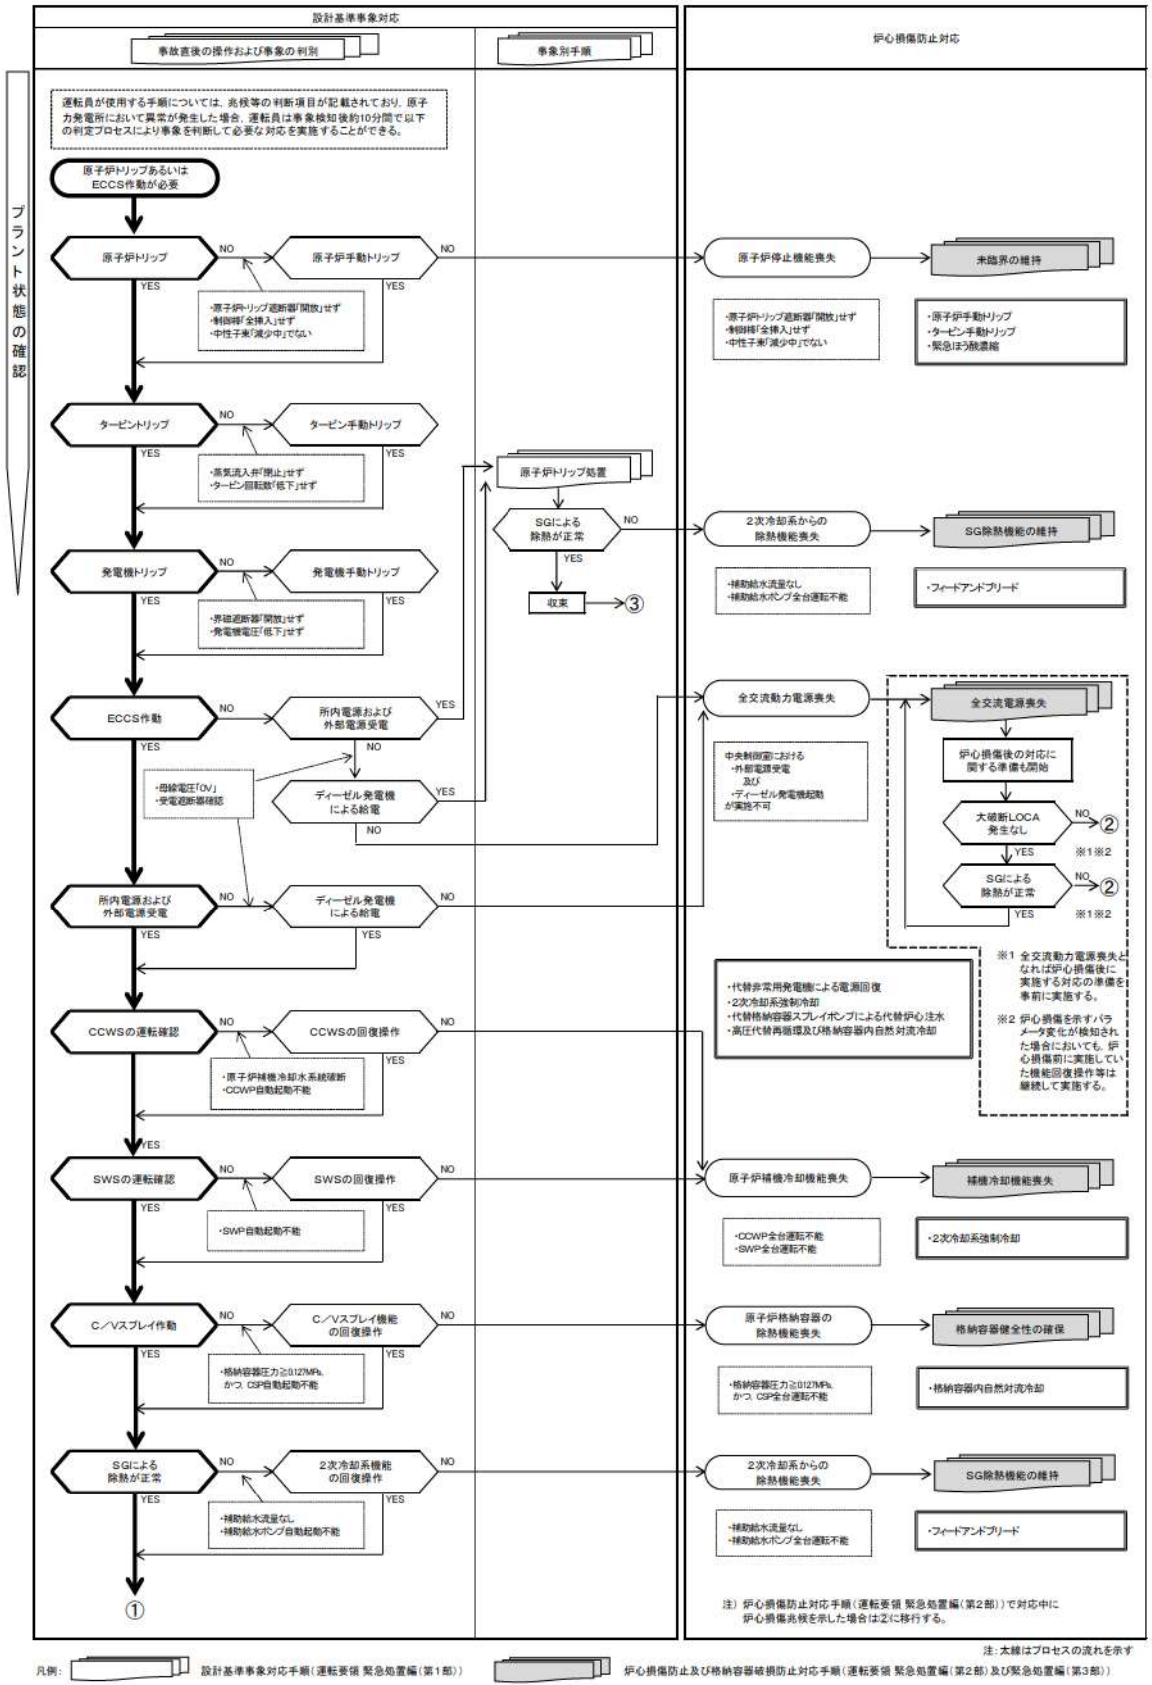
設計基準事象対応

事故直後の操作および事象の判別

事象別手順

炉心損傷防止対応

プラント状態の確認

運転員が使用する手順については、兆候等の判断項目が記載されており、原子力発電所において異常が発生した場合、運転員は事象検知後約10分間で以下の判定プロセスにより事象を判断して必要な対応を実施することができる。

原子炉トリップあるいはECCS作動が必要

原子炉トリップ
NO
原子炉手動トリップ
NO
YES
YES
・原子炉トリップ遮断器「開放」せず
・制御棒「全挿入」せず
・中性子束「減少中」でない

原子炉停止機能喪失
未臨界の維持
・原子炉トリップ遮断器「開放」せず
・制御棒「全挿入」せず
・中性子束「減少中」でない
・原子炉手動トリップ
・タービン手動トリップ
・緊急ほう酸濃縮

タービントリップ
NO
タービン手動トリップ
YES
YES
・蒸気流入弁「閉止」せず
・タービン回転数「低下」せず

原子炉トリップ処置
SGによる除熱が正常
NO
YES
収束
③

2次冷却系からの除熱機能喪失
SG除熱機能の維持
・補助給水流量なし
・補助給水ポンプ全台運転不能
・フィードアンドブリード

発電機トリップ
NO
発電機手動トリップ
YES
YES
・界磁遮断器「開放」せず
・発電機電圧「低下」せず

ECCS作動
NO
所内電源および外部電源受電
YES
NO
YES
・母線電圧「0V」
・受電遮断器確認
ディーゼル発電機による給電
YES
NO

全交流動力電源喪失
中央制御室における
・外部電源受電
及び
・ディーゼル発電機起動
が実施不可

全交流電源喪失
炉心損傷後の対応に関する準備も開始
大破断LOCA発生なし
NO
②
YES
※1※2
SGによる除熱が正常
NO
②
YES
※1※2

所内電源および外部電源受電
NO
ディーゼル発電機による給電
NO
YES
YES

・代替非常用発電機による電源回復
・2次冷却系強制冷却
・代替格納容器スプレイポンプによる代替炉心注水
・高圧代替再循環及び格納容器内自然対流冷却

※1 全交流動力電源喪失となれば炉心損傷後に実施する対応の準備を事前に実施する。
※2 炉心損傷を示すパラメータ変化が検知された場合においても、炉心損傷前に実施していた機能回復操作等は継続して実施する。

CCWSの運転確認
NO
CCWSの回復操作
NO
YES
・原子炉補機冷却水系統破断
・CCWP自動起動不能
YES

SWSの運転確認
NO
SWSの回復操作
NO
YES
YES
・SWP自動起動不能

原子炉補機冷却機能喪失
補機冷却機能喪失
・CCWP全台運転不能
・SWP全台運転不能
・2次冷却系強制冷却

C／Vスプレイ作動
NO
C／Vスプレイ機能の回復操作
NO
YES
YES
・格納容器圧力≧0.127MPa、かつ、CSP自動起動不能

原子炉格納容器の除熱機能喪失
格納容器健全性の確保
・格納容器圧力≧0.127MPa、かつ、CSP全台運転不能
・格納容器内自然対流冷却

SGによる除熱が正常
NO
2次冷却系機能の回復操作
NO
YES
YES
・補助給水流量なし
・補助給水ポンプ自動起動不能

2次冷却系からの除熱機能喪失
SG除熱機能の維持
・補助給水流量なし
・補助給水ポンプ全台運転不能
・フィードアンドブリード

①

注）炉心損傷防止対応手順（運転要領 緊急処置編（第2部））で対応中に炉心損傷兆候を示した場合は②に移行する。

注：太線はプロセスの流れを示す

凡例： 設計基準事象対応手順（運転要領 緊急処置編（第1部）） 炉心損傷防止及び格納容器破損防止対応手順（運転要領 緊急処置編（第2部）及び緊急処置編（第3部））